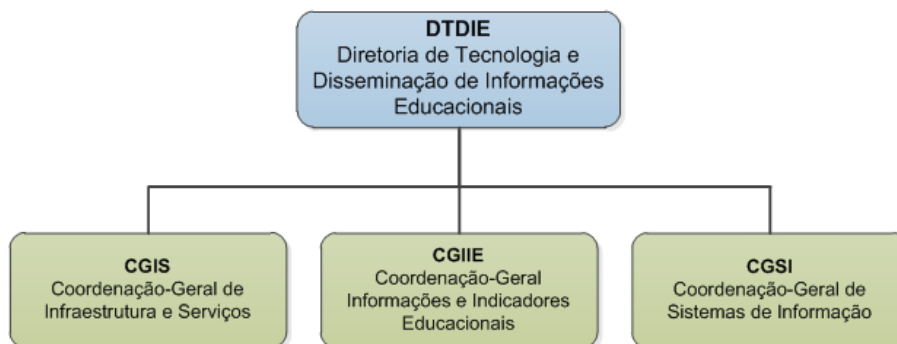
DTDIE
Diretoria de Tecnologia e Disseminação de Informações Educacionais

CGIS
Coordenação-Geral de Infraestrutura e Serviços

CGIIE
Coordenação-Geral Informações e Indicadores Educacionais

CGSI
Coordenação-Geral de Sistemas de Informação